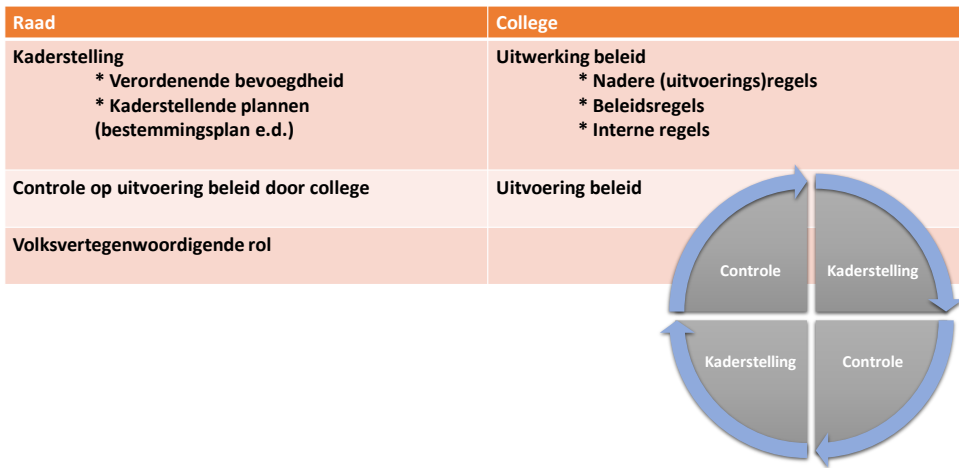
| Raad | College |
|---|---|
| Kaderstelling<br>* Verordenende bevoegdheid<br>* Kaderstellende plannen<br>(bestemmingsplan e.d.) | Uitwerking beleid<br>* Nadere (uitvoerings)regels<br>* Beleidsregels<br>* Interne regels |
| Controle op uitvoering beleid door college | Uitvoering beleid |
| Volksvertegenwoordigende rol | |

Controle
Kaderstelling
Kaderstelling
Controle